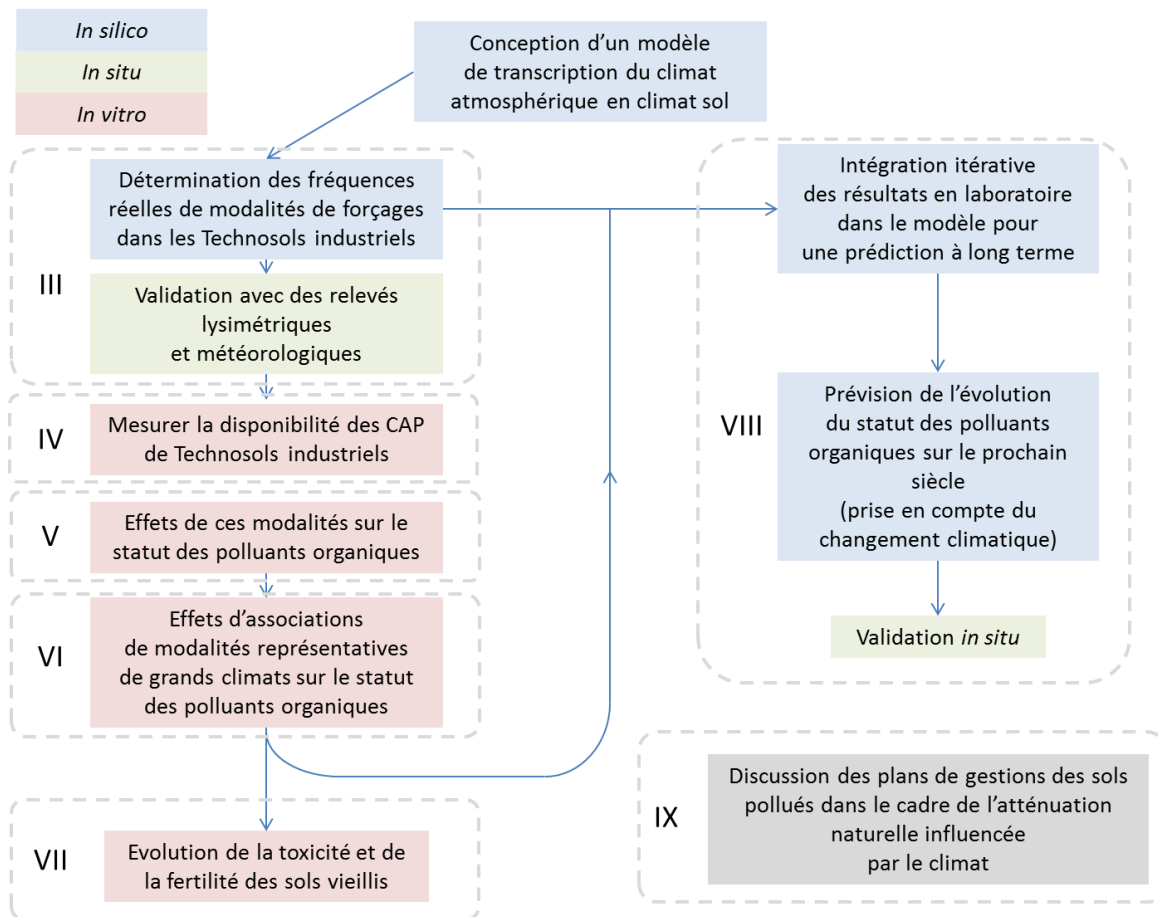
In silico

In situ

In vitro

Conception d'un modèle de transcription du climat atmosphérique en climat sol

III

Détermination des fréquences réelles de modalités de forçages dans les Technosols industriels

Validation avec des relevés lysimétriques et météorologiques

IV

Mesurer la disponibilité des CAP de Technosols industriels

V

Effets de ces modalités sur le statut des polluants organiques

VI

Effets d'associations de modalités représentatives de grands climats sur le statut des polluants organiques

VII

Evolution de la toxicité et de la fertilité des sols vieillis

Intégration itérative des résultats en laboratoire dans le modèle pour une prédiction à long terme

VIII

Prévision de l'évolution du statut des polluants organiques sur le prochain siècle (prise en compte du changement climatique)

Validation in situ

IX

Discussion des plans de gestions des sols pollués dans le cadre de l'atténuation naturelle influencée par le climat